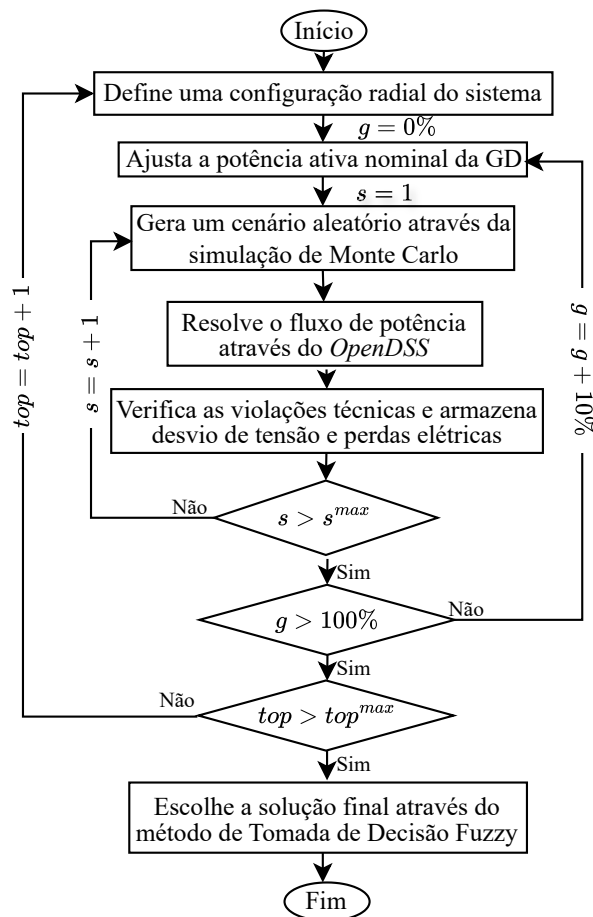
Início

Define uma configuração radial do sistema

$g = 0\%$

Ajusta a potência ativa nominal da GD

$s = 1$

Gera um cenário aleatório através da simulação de Monte Carlo

Resolve o fluxo de potência através do *OpenDSS*

Verifica as violações técnicas e armazena desvio de tensão e perdas elétricas

Não

$s > s^{max}$

Sim

$g > 100\%$

Não

Sim

Não

$top > top^{max}$

Sim

Escolhe a solução final através do método de Tomada de Decisão Fuzzy

Fim

$top = top + 1$

$s = s + 1$

$g = g + 10\%$